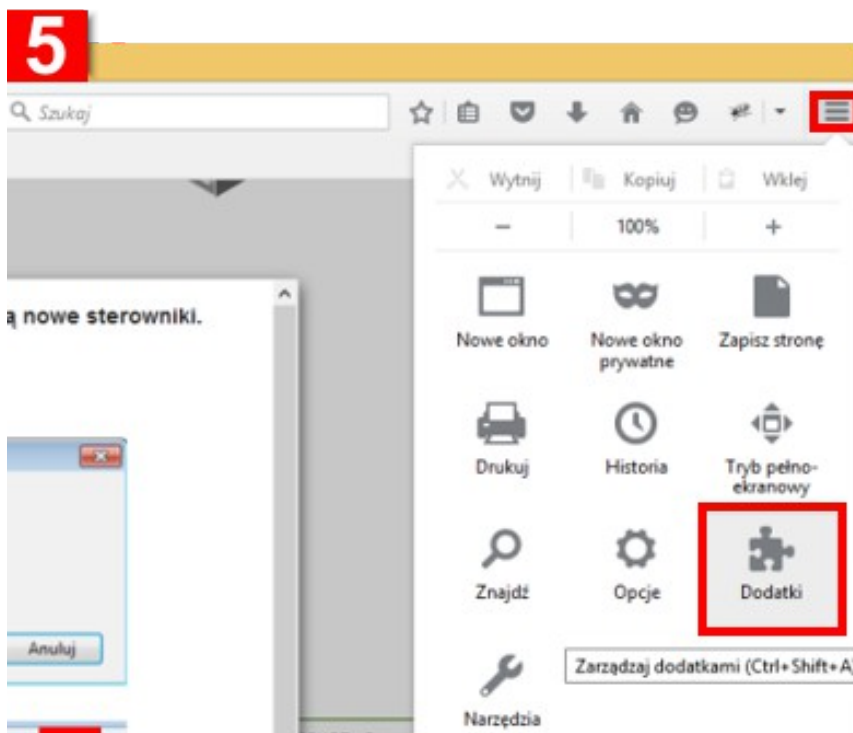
5

Szukaj

Wytnij | Kopiuj | Wklej

− 100% +

Nowe okno

Nowe okno prywatne

Zapisz stronę

Drukuj

Historia

Tryb pełnoekranowy

Znajdź

Opcje

Dodatki

Zarządzaj dodatkami (Ctrl+Shift+A)

Narzędzia

ą nowe sterowniki.

Anuluj